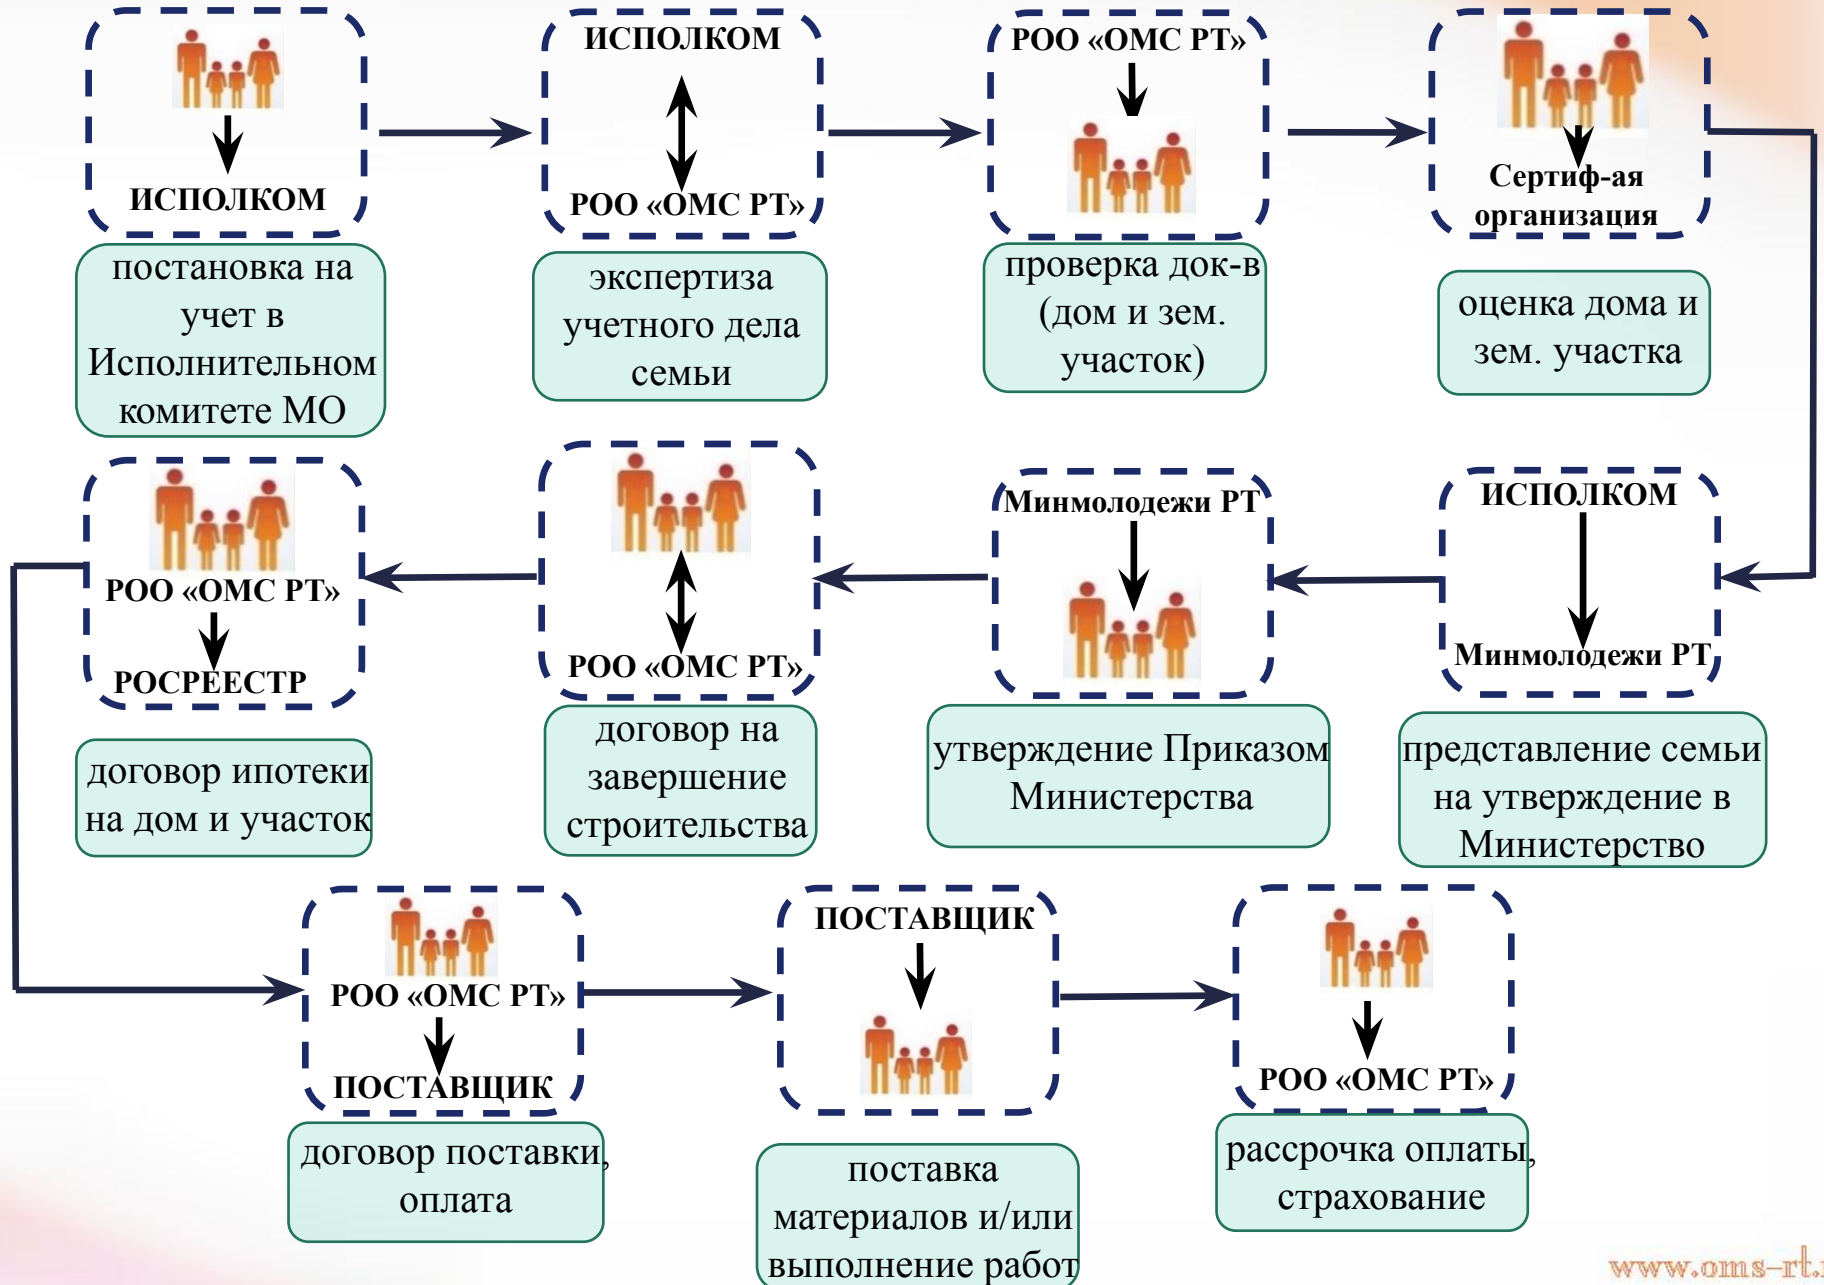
ИСПОЛКОМ

постановка на учет в Исполнительном комитете МО

ИСПОЛКОМ

РОО «ОМС РТ»

экспертиза учетного дела семьи

РОО «ОМС РТ»

проверка док-в (дом и зем. участок)

Сертиф-ая организация

оценка дома и зем. участка

ИСПОЛКОМ

Минмолодежи РТ

представление семьи на утверждение в Министерство

Минмолодежи РТ

утверждение Приказом Министерства

РОО «ОМС РТ»

договор на завершение строительства

РОО «ОМС РТ»

РОСРЕЕСТР

договор ипотеки на дом и участок

РОО «ОМС РТ»

ПОСТАВЩИК

договор поставки, оплата

ПОСТАВЩИК

поставка материалов и/или выполнение работ

РОО «ОМС РТ»

рассрочка оплаты, страхование

www.oms-rt.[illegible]